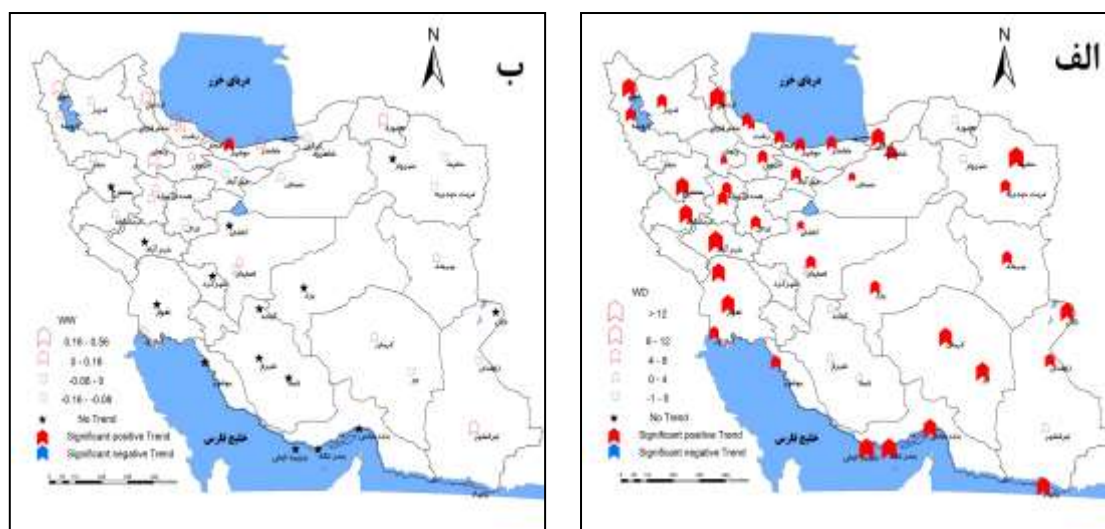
N

ب

دریای خزر

WW
0.16 - 0.56
0 - 0.16
-0.08 - 0
-0.16 - -0.08
No Trend
Significant positive Trend
Significant negative Trend

خلیج فارس

N

الف

دریای خزر

WD
> 12
8 - 12
4 - 8
0 - 4
-1 - 0
No Trend
Significant positive Trend
Significant negative Trend

خلیج فارس